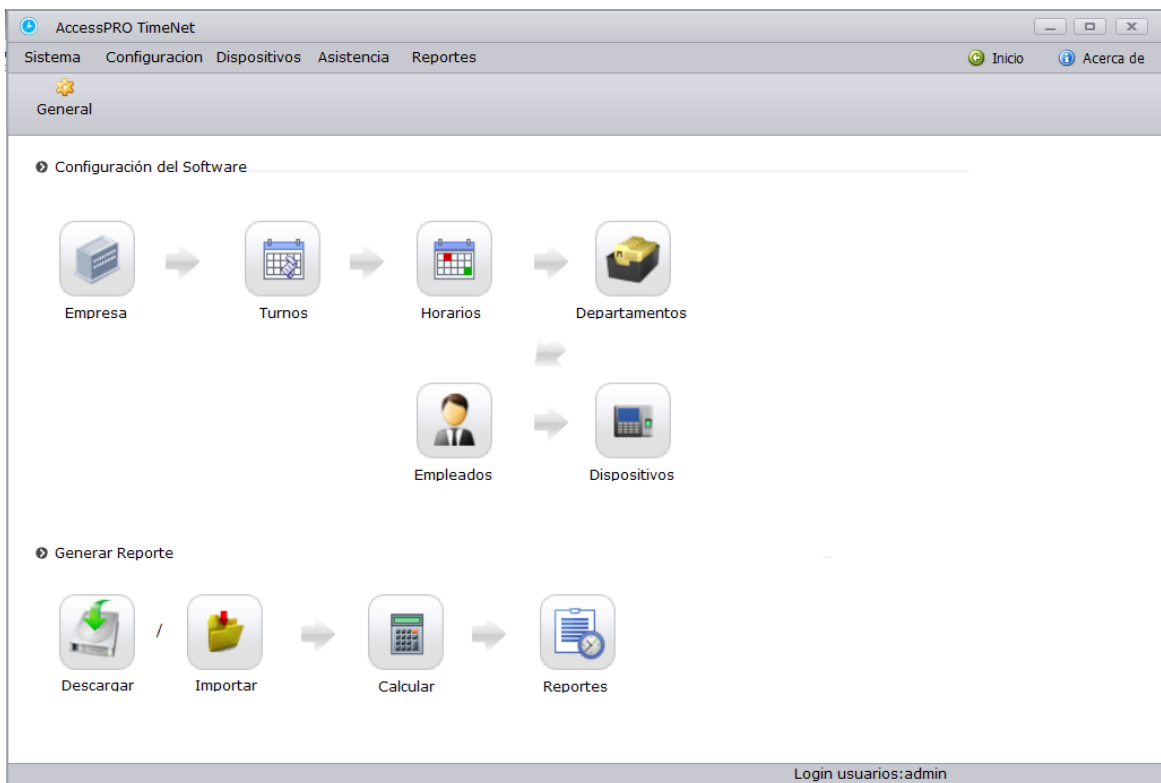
AccessPRO TimeNet

Sistema Configuracion Dispositivos Asistencia Reportes

Inicio Acerca de

General

Configuración del Software

Empresa

Turnos

Horarios

Departamentos

Empleados

Dispositivos

Generar Reporte

Descargar

/

Importar

Calcular

Reportes

Login usuarios:admin